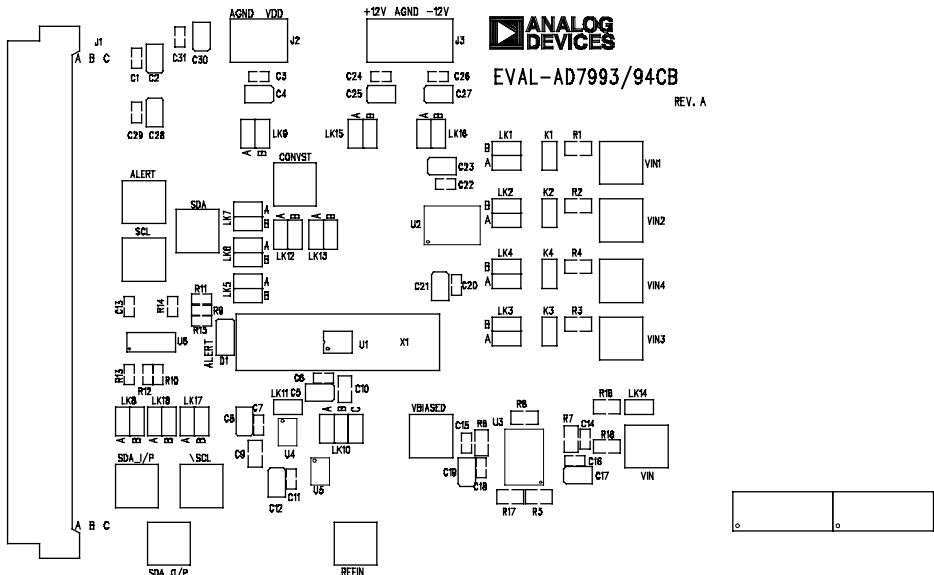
ANALOG DEVICES

EVAL-AD7993/94CB

REV. A

J1
A B C

C1 C2 C31 C30

AGND VDD
J2

+12V AGND -12V
J3

C3
C4

C24 C26
C25 C27

C29 C28

LK9

LK15

LK16

LK1 K1 R1
B
A
VIN1

CONVST

C23
C22

ALERT

SDA

LK7
A
B

LK2 K2 R2
B
A
VIN2

LK12 LK13

U2

SCL

LK8
A
B

LK4 K4 R4
B
A
VIN4

C21 C20

LK5
A
B

R11
R9
R15

C13 R14

U6

LK3 K3 R3
B
A
VIN3

ALERT
D1

U1

X1

R13 R12 R10

C6
LK11 C5
C10

LK3 LK18 LK17

C8 C7

C9

U4

LK10

VBIASED

R8
U3

C15 R6

R7
C14

R16 LK14

R18
C16
C17

VIN

C19
C18

R17 R5

SDA_I/P

\SCL

C11

C12

U5

A B C

SDA_O/P

REFIN